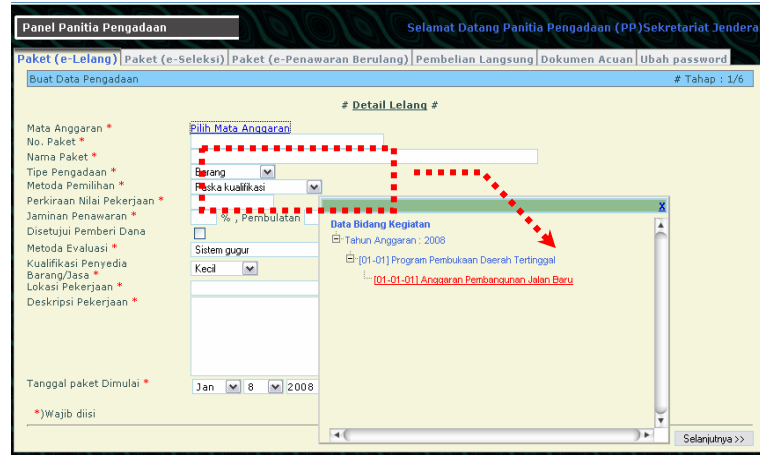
Panel Panitia Pengadaan

Selamat Datang Panitia Pengadaan (PP)Sekretariat Jendera

Paket (e-Lelang) | Paket (e-Seleksi) | Paket (e-Penawaran Berulang) | Pembelian Langsung | Dokumen Acuan | Ubah password

Buat Data Pengadaan

# Tahap : 1/6

# Detail Lelang #

Mata Anggaran * Pilih Mata Anggaran

No. Paket *

Nama Paket *

Tipe Pengadaan * Barang

Metoda Pemilihan * Paska kualifikasi

Perkiraan Nilai Pekerjaan *

Jaminan Penawaran * % , Pembulatan

Disetujui Pemberi Dana

Metoda Evaluasi * Sistem gugur

Kualifikasi Penyedia Barang/Jasa * Kecil

Lokasi Pekerjaan *

Deskripsi Pekerjaan *

Tanggal paket Dimulai * Jan 8 2008

*)Wajib diisi

X

Data Bidang Kegiatan

Tahun Anggaran : 2008

[01-01] Program Pembukaan Daerah Tertinggal

[01-01-01] Anggaran Pembangunan Jalan Baru

Selanjutnya >>